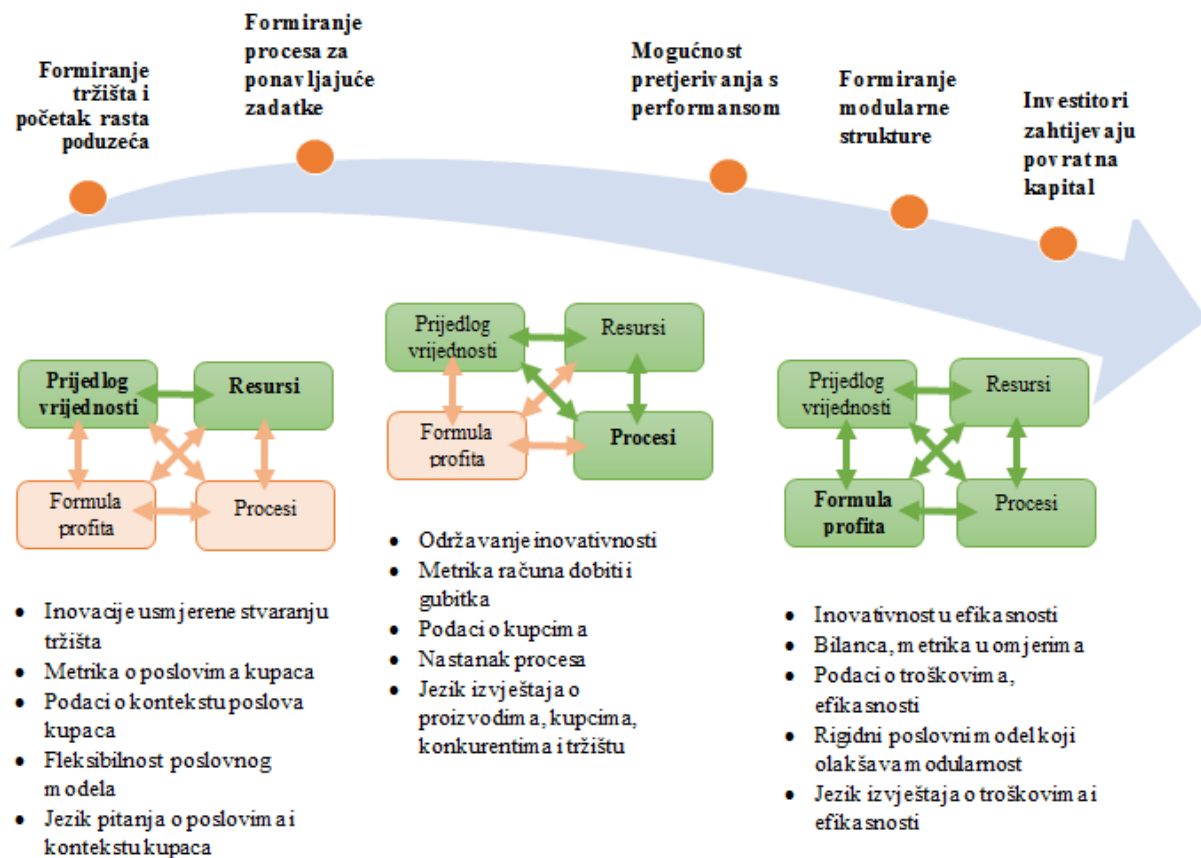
Formiranje tržišta i početak rasta poduzeća

Formiranje procesa za ponavljajuće zadatke

Mogućnost pretjerivanja s performansom

Formiranje modularne strukture

Investitori zahtijevaju povrat na kapital

Prijedlog vrijednosti

Resursi

Formula profita

Procesi

Prijedlog vrijednosti

Resursi

Formula profita

Procesi

Prijedlog vrijednosti

Resursi

Formula profita

Procesi

- Inovacije usmjerene stvaranju tržišta
- Metrika o poslovima kupaca
- Podaci o kontekstu poslova kupaca
- Fleksibilnost poslovnog modela
- Jezik pitanja o poslovima i kontekstu kupaca

- Održavanje inovativnosti
- Metrika računa dobiti i gubitka
- Podaci o kupcima
- Nastanak procesa
- Jezik izvještaja o proizvodima, kupcima, konkurentima i tržištu

- Inovativnost u efikasnosti
- Bilanca, metrika u omjerima
- Podaci o troškovima, efikasnosti
- Rigidni poslovni model koji olakšava modularnost
- Jezik izvještaja o troškovima i efikasnosti